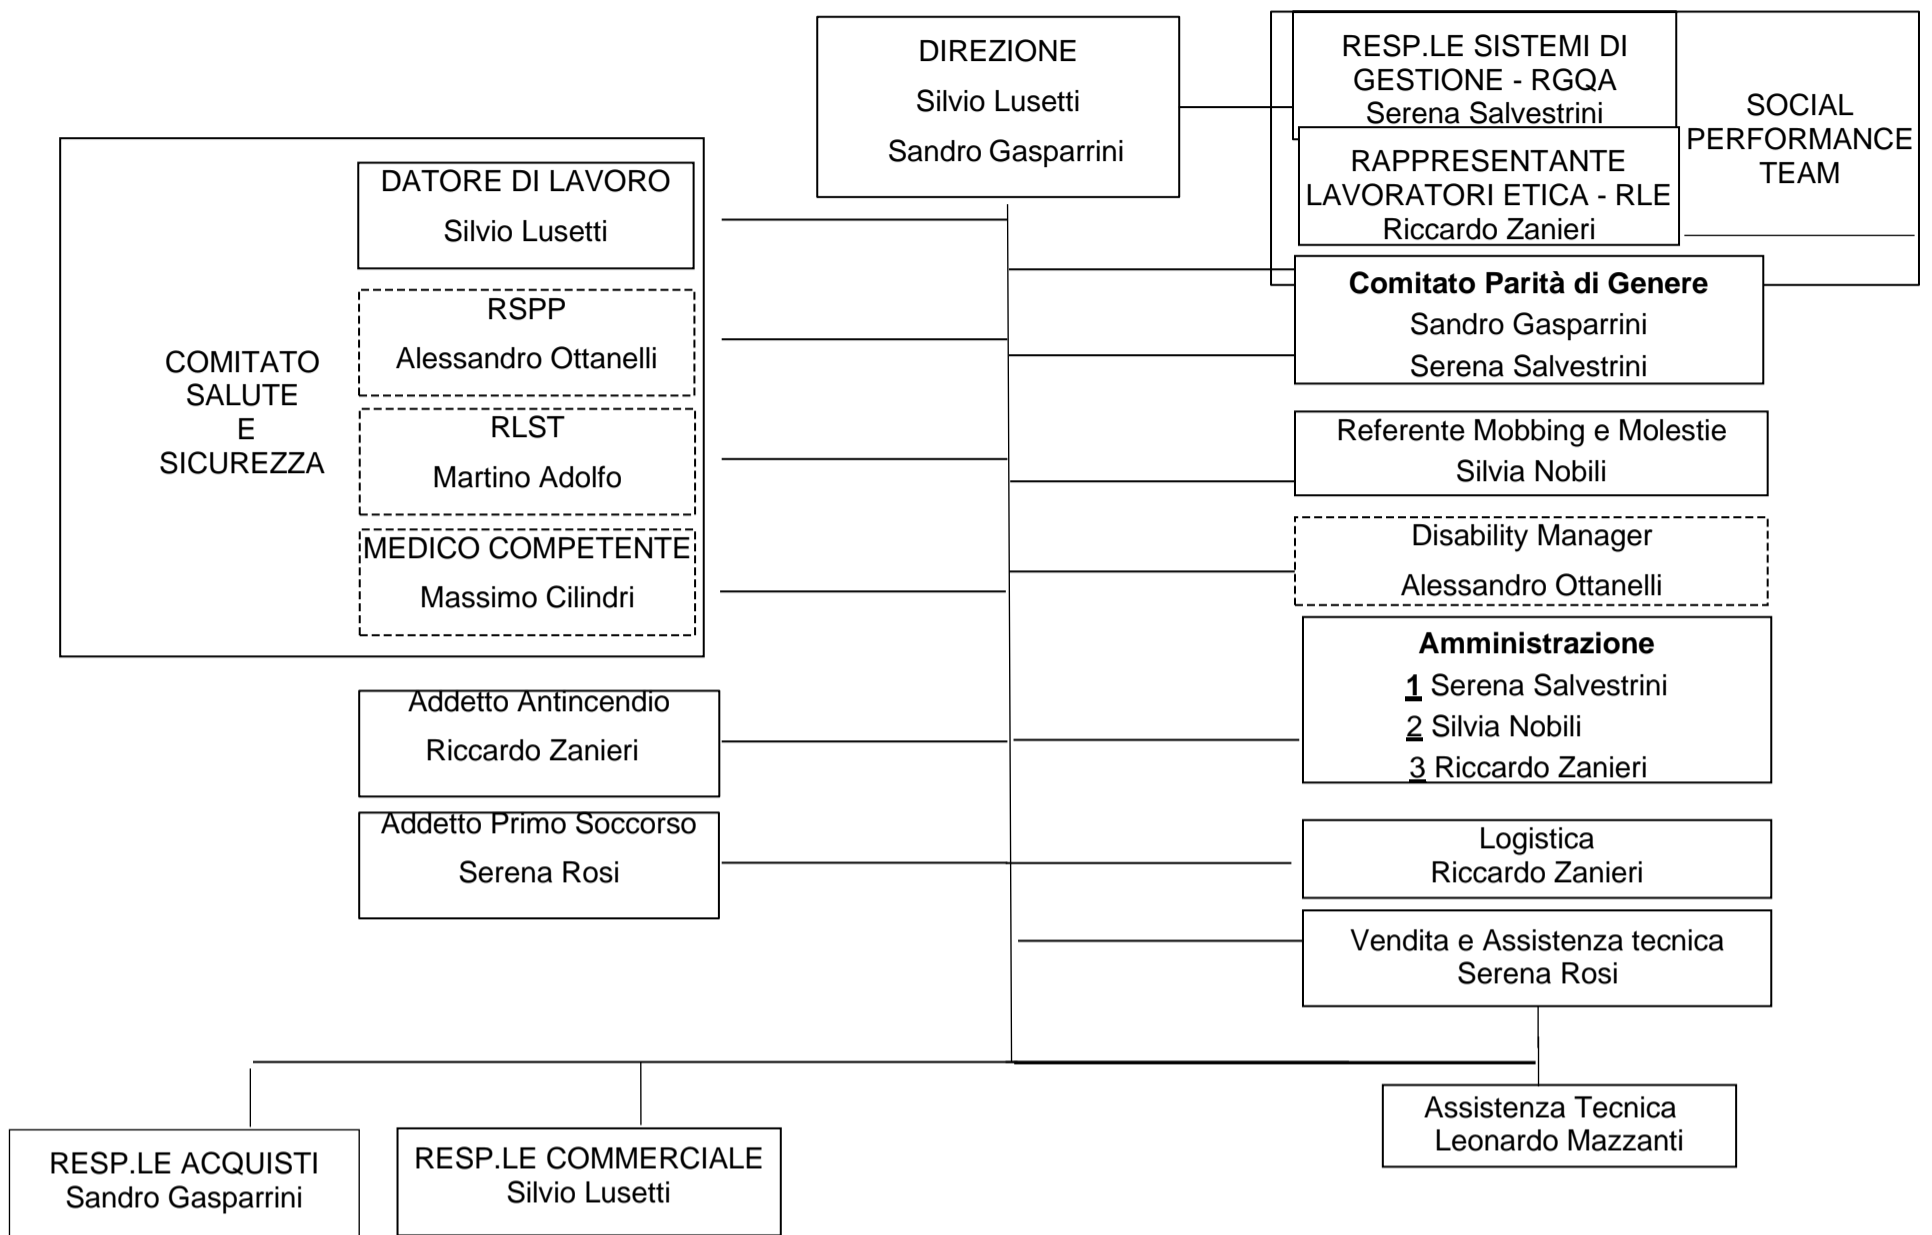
DIREZIONE
Silvio Lusetti
Sandro Gasparrini

RESP.LE SISTEMI DI GESTIONE - RGQA
Serena Salvestrini

RAPPRESENTANTE LAVORATORI ETICA - RLE
Riccardo Zanieri

SOCIAL PERFORMANCE TEAM

COMITATO SALUTE E SICUREZZA

DATORE DI LAVORO
Silvio Lusetti

RSPP
Alessandro Ottanelli

RLST
Martino Adolfo

MEDICO COMPETENTE
Massimo Cilindri

Addetto Antincendio
Riccardo Zanieri

Addetto Primo Soccorso
Serena Rosi

**Comitato Parità di Genere**
Sandro Gasparrini
Serena Salvestrini

Referente Mobbing e Molestie
Silvia Nobili

Disability Manager
Alessandro Ottanelli

**Amministrazione**
1 Serena Salvestrini
2 Silvia Nobili
3 Riccardo Zanieri

Logistica
Riccardo Zanieri

Vendita e Assistenza tecnica
Serena Rosi

Assistenza Tecnica
Leonardo Mazzanti

RESP.LE ACQUISTI
Sandro Gasparrini

RESP.LE COMMERCIALE
Silvio Lusetti